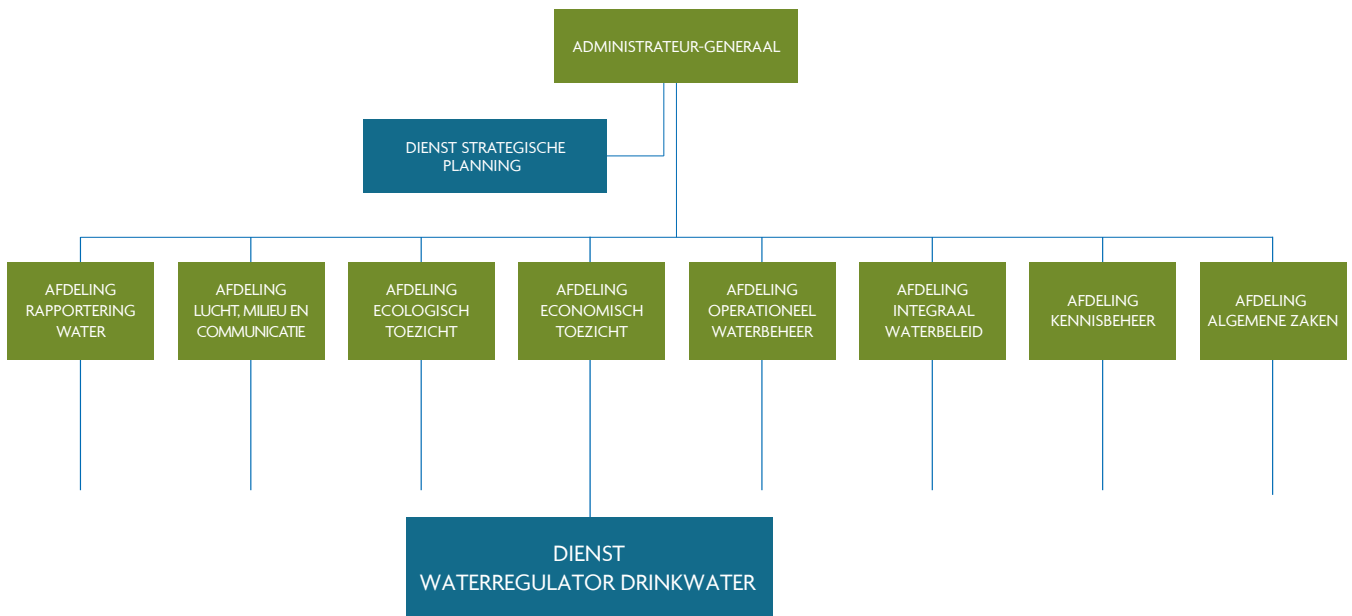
ADMINISTRATEUR-GENERAAL

DIENST STRATEGISCHE PLANNING

AFDELING RAPPORTERING WATER

AFDELING LUCHT, MILIEU EN COMMUNICATIE

AFDELING ECOLOGISCH TOEZICHT

AFDELING ECONOMISCH TOEZICHT

AFDELING OPERATIONEEL WATERBEHEER

AFDELING INTEGRAAL WATERBELEID

AFDELING KENNISBEHEER

AFDELING ALGEMENE ZAKEN

DIENST WATERREGULATOR DRINKWATER